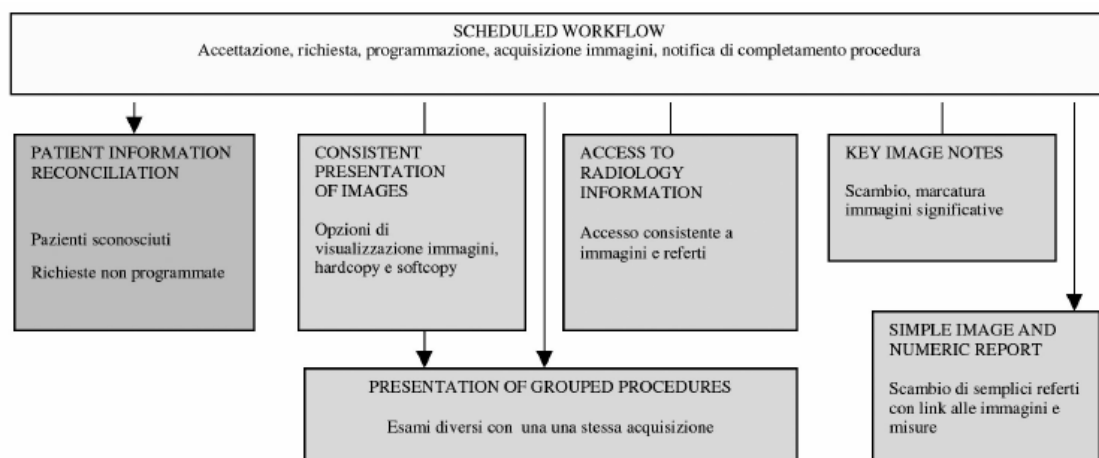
SCHEDULED WORKFLOW
Accettazione, richiesta, programmazione, acquisizione immagini, notifica di completamento procedura

PATIENT INFORMATION RECONCILIATION

Pazienti sconosciuti

Richieste non programmate

CONSISTENT PRESENTATION OF IMAGES

Opzioni di visualizzazione immagini, hardcopy e softcopy

ACCESS TO RADIOLOGY INFORMATION

Accesso consistente a immagini e referti

KEY IMAGE NOTES

Scambio, marcatura immagini significative

SIMPLE IMAGE AND NUMERIC REPORT

Scambio di semplici referti con link alle immagini e misure

PRESENTATION OF GROUPED PROCEDURES

Esami diversi con una una stessa acquisizione